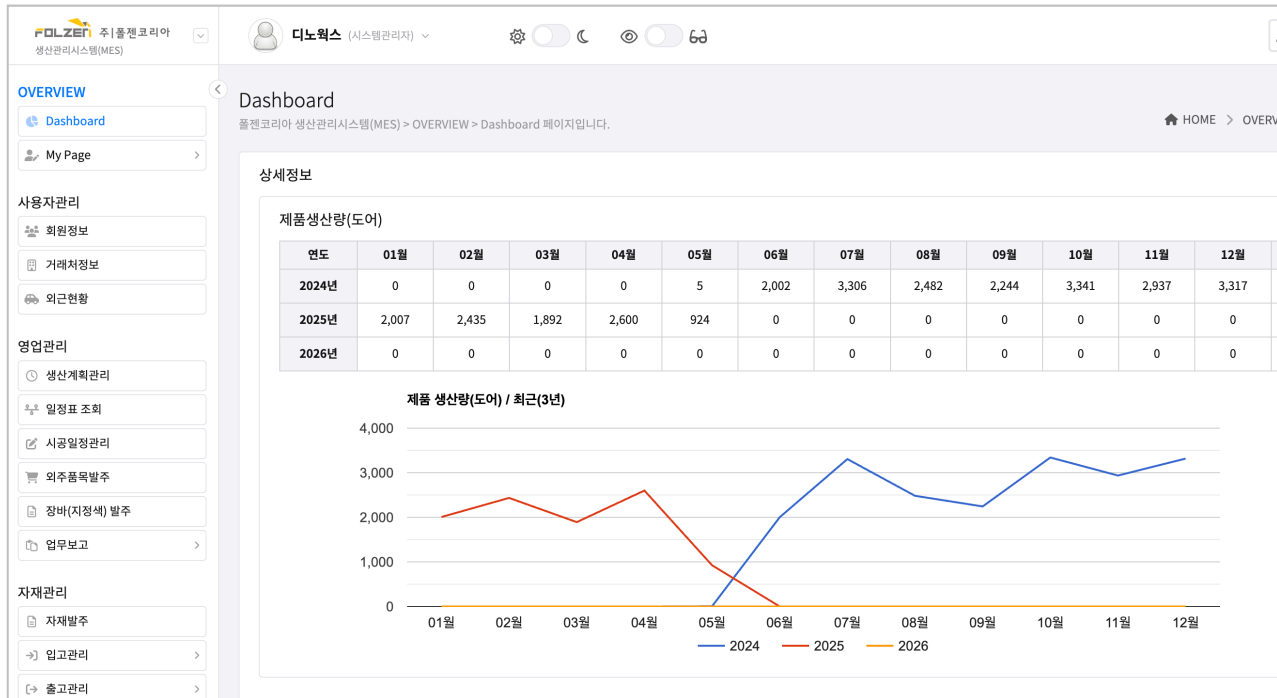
FOLZEN 주|폴젠코리아
생산관리시스템(MES)

디노웍스 (시스템관리자)

OVERVIEW
Dashboard
My Page

사용자관리
회원정보
거래처정보
외근현황

영업관리
생산계획관리
일정표 조회
시공일정관리
외주품목발주
장바(지정색) 발주
업무보고

자재관리
자재발주
입고관리
출고관리

Dashboard
폴젠코리아 생산관리시스템(MES) > OVERVIEW > Dashboard 페이지입니다.

HOME > OVERV

상세정보

제품생산량(도어)

| 연도 | 01월 | 02월 | 03월 | 04월 | 05월 | 06월 | 07월 | 08월 | 09월 | 10월 | 11월 | 12월 |
|---|---|---|---|---|---|---|---|---|---|---|---|---|
| 2024년 | 0 | 0 | 0 | 0 | 5 | 2,002 | 3,306 | 2,482 | 2,244 | 3,341 | 2,937 | 3,317 |
| 2025년 | 2,007 | 2,435 | 1,892 | 2,600 | 924 | 0 | 0 | 0 | 0 | 0 | 0 | 0 |
| 2026년 | 0 | 0 | 0 | 0 | 0 | 0 | 0 | 0 | 0 | 0 | 0 | 0 |

제품 생산량(도어) / 최근(3년)
4,000
3,000
2,000
1,000
0
01월 02월 03월 04월 05월 06월 07월 08월 09월 10월 11월 12월
2024 2025 2026